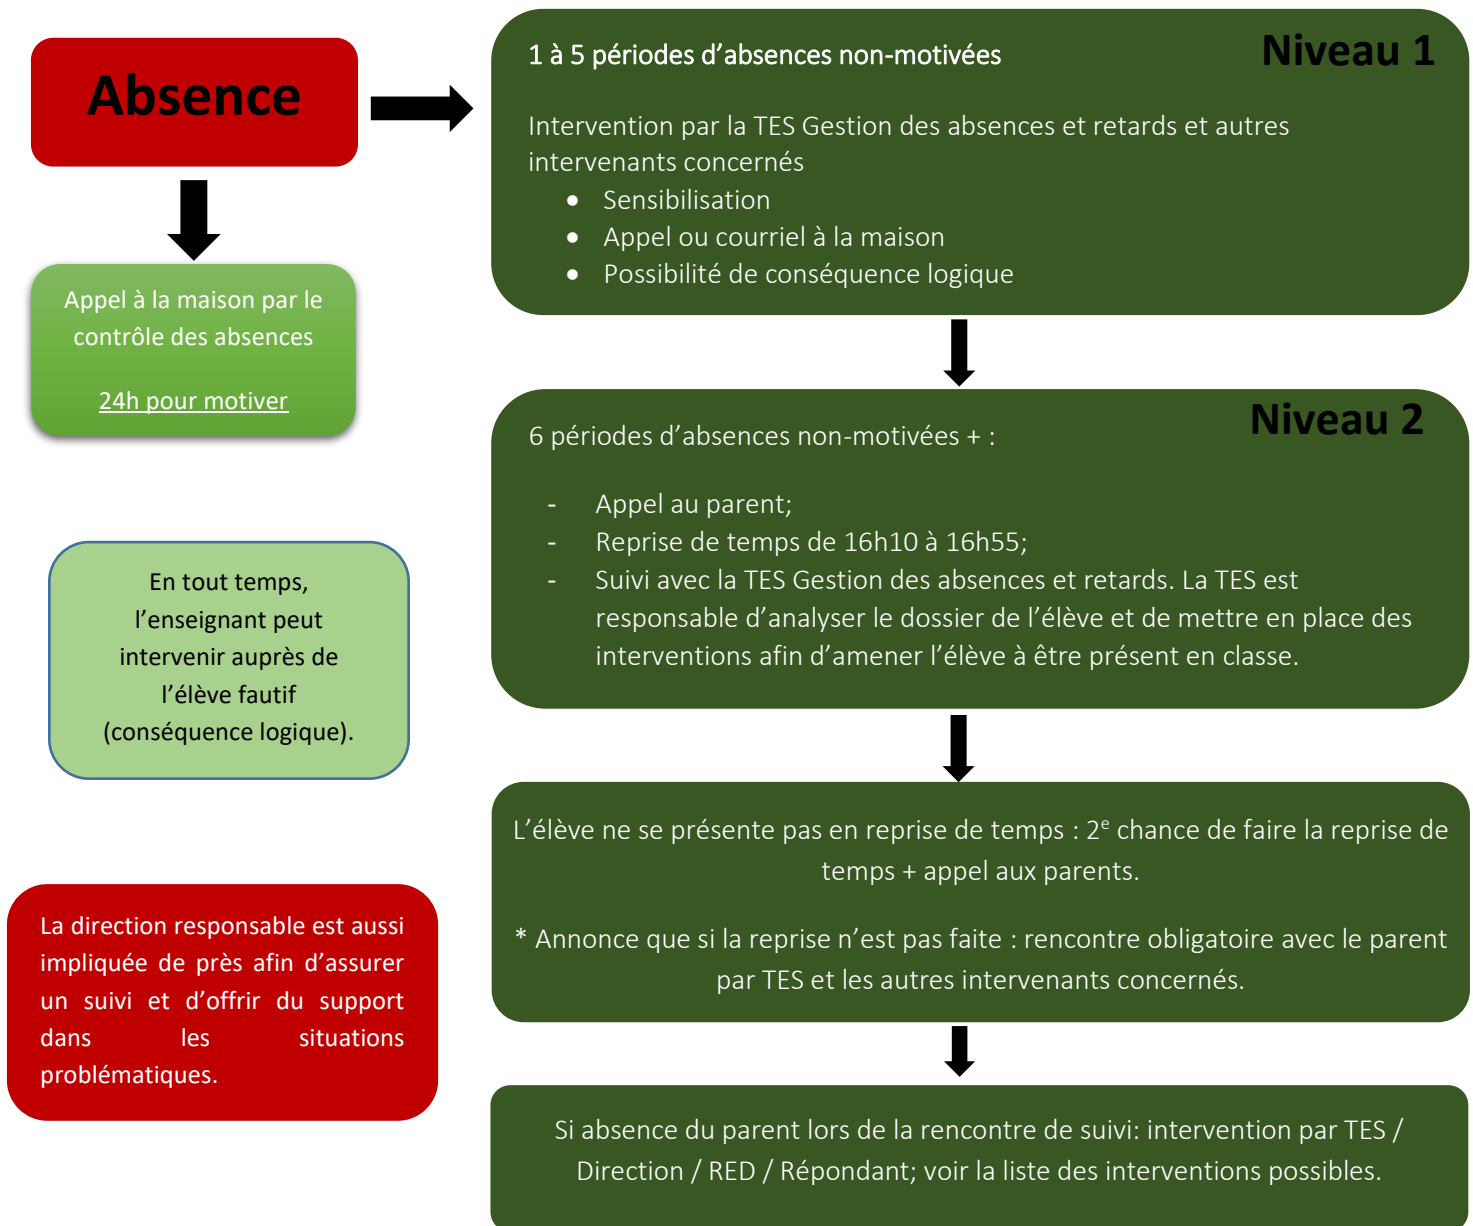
Absence

Appel à la maison par le contrôle des absences

24h pour motiver

En tout temps, l’enseignant peut intervenir auprès de l’élève fautif (conséquence logique).

La direction responsable est aussi impliquée de près afin d’assurer un suivi et d’offrir du support dans les situations problématiques.

1 à 5 périodes d’absences non-motivées

Niveau 1

Intervention par la TES Gestion des absences et retards et autres intervenants concernés

- Sensibilisation
- Appel ou courriel à la maison
- Possibilité de conséquence logique

6 périodes d’absences non-motivées + :

Niveau 2

- Appel au parent;
- Reprise de temps de 16h10 à 16h55;
- Suivi avec la TES Gestion des absences et retards. La TES est responsable d’analyser le dossier de l’élève et de mettre en place des interventions afin d’amener l’élève à être présent en classe.

L’élève ne se présente pas en reprise de temps : 2$^e$ chance de faire la reprise de temps + appel aux parents.

* Annonce que si la reprise n’est pas faite : rencontre obligatoire avec le parent par TES et les autres intervenants concernés.

Si absence du parent lors de la rencontre de suivi: intervention par TES / Direction / RED / Répondant; voir la liste des interventions possibles.